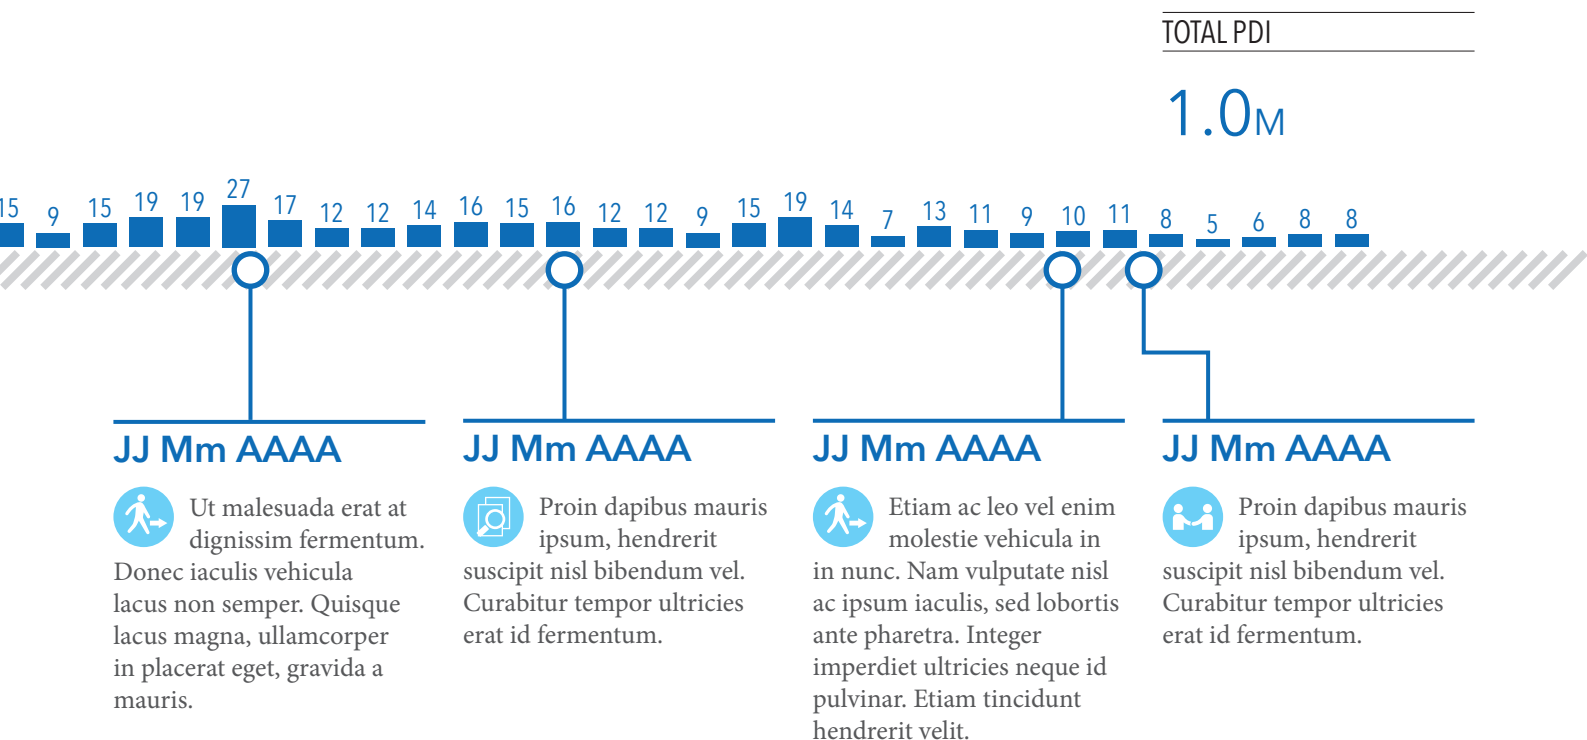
TOTAL PDI

1.0M

15 9 15 19 19 27 17 12 12 14 16 15 16 12 12 9 15 19 14 7 13 11 9 10 11 8 5 6 8 8

JJ Mm AAAA

Ut malesuada erat at dignissim fermentum. Donec iaculis vehicula lacus non semper. Quisque lacus magna, ullamcorper in placerat eget, gravida a mauris.

JJ Mm AAAA

Proin dapibus mauris ipsum, hendrerit suscipit nisl bibendum vel. Curabitur tempor ultricies erat id fermentum.

JJ Mm AAAA

Etiam ac leo vel enim molestie vehicula in in nunc. Nam vulputate nisl ac ipsum iaculis, sed lobortis ante pharetra. Integer imperdiet ultricies neque id pulvinar. Etiam tincidunt hendrerit velit.

JJ Mm AAAA

Proin dapibus mauris ipsum, hendrerit suscipit nisl bibendum vel. Curabitur tempor ultricies erat id fermentum.